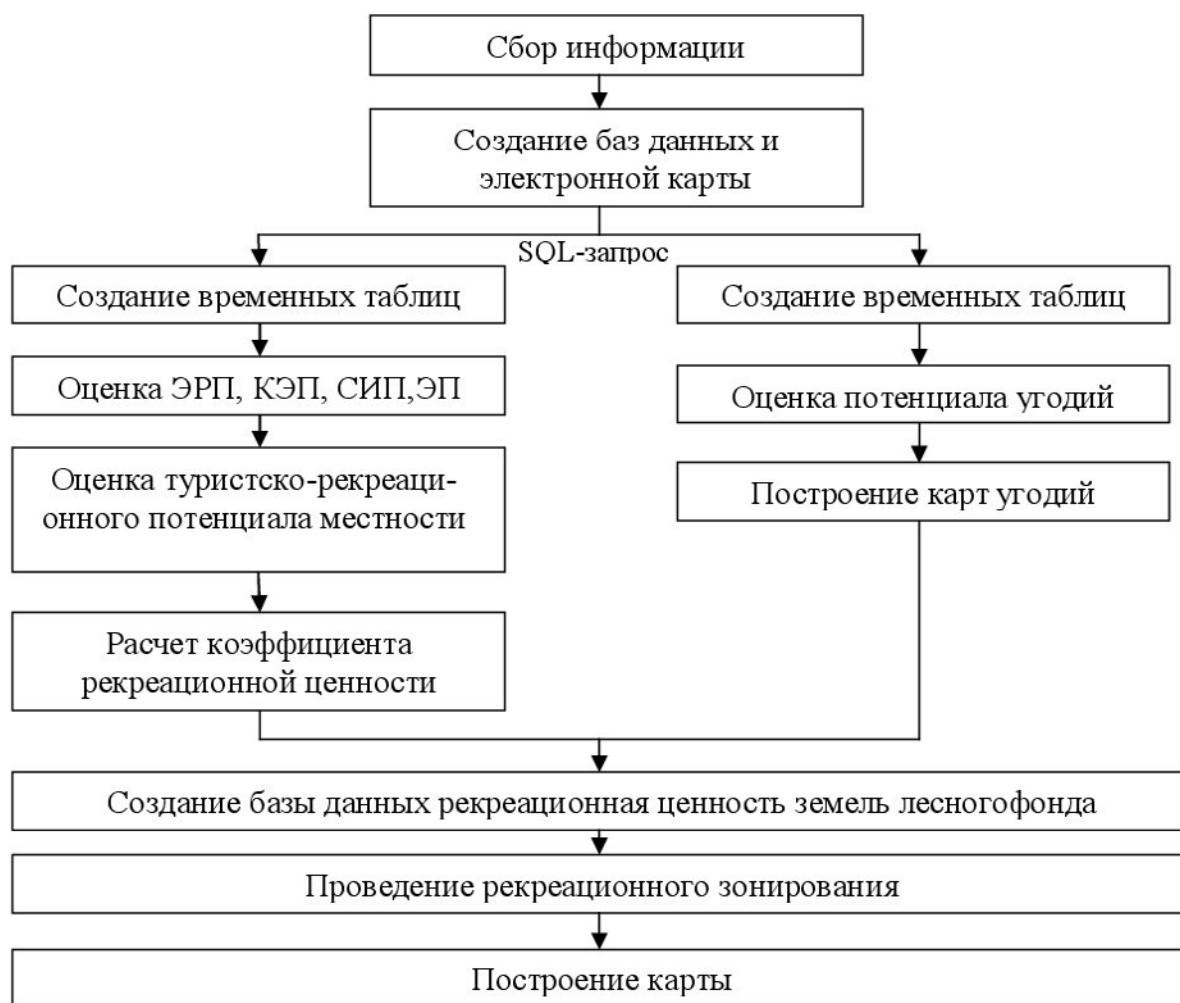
Сбор информации

Создание баз данных и электронной карты

SQL-запрос

Создание временных таблиц

Оценка ЭРП, КЭП, СИП,ЭП

Оценка туристско-рекреационного потенциала местности

Расчет коэффициента рекреационной ценности

Создание временных таблиц

Оценка потенциала угодий

Построение карт угодий

Создание базы данных рекреационная ценность земель лесногофонда

Проведение рекреационного зонирования

Построение карты